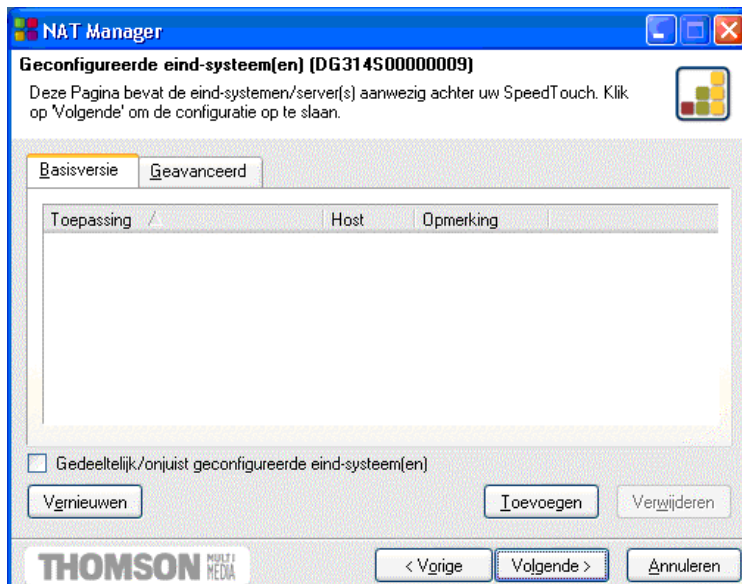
NAT Manager

Geconfigureerde eind-systeem(en) (DG314S00000009)

Deze Pagina bevat de eind-systemen/server(s) aanwezig achter uw SpeedTouch. Klik op 'Volgende' om de configuratie op te slaan.

Basisversie | Geavanceerd

| Toepassing | Host | Opmerking |
|---|---|---|

Gedeeltelijk/onjuist geconfigureerde eind-systeem(en)

Vernieuwen

Toevoegen

Verwijderen

THOMSON MULTI MEDIA

< Vorige

Volgende >

Annuleren